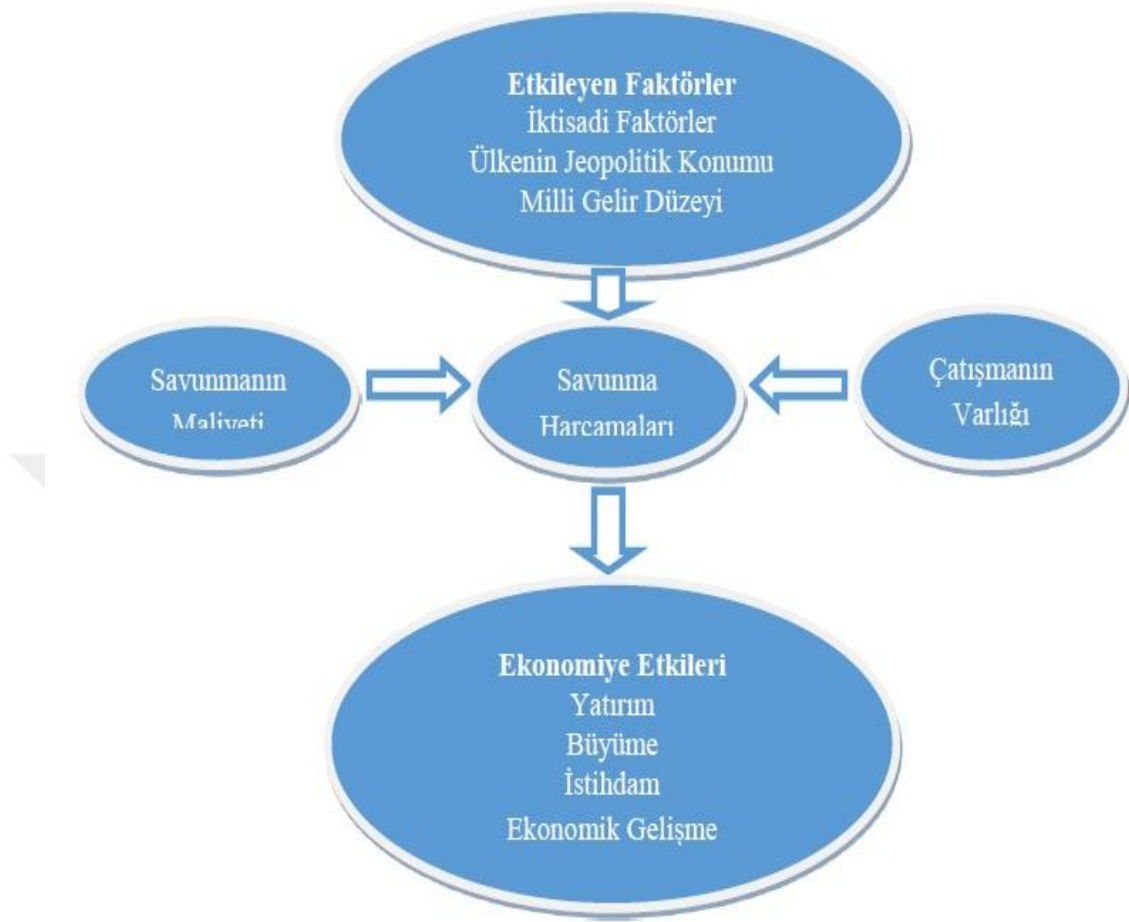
Etkileyen Faktörler
İktisadi Faktörler
Ülkenin Jeopolitik Konumu
Milli Gelir Düzeyi

Savunmanın Maliyeti

Savunma Harcamaları

Çatışmanın Varlığı

Ekonomiye Etkileri
Yatırım
Büyüme
İstihdam
Ekonomik Gelişme